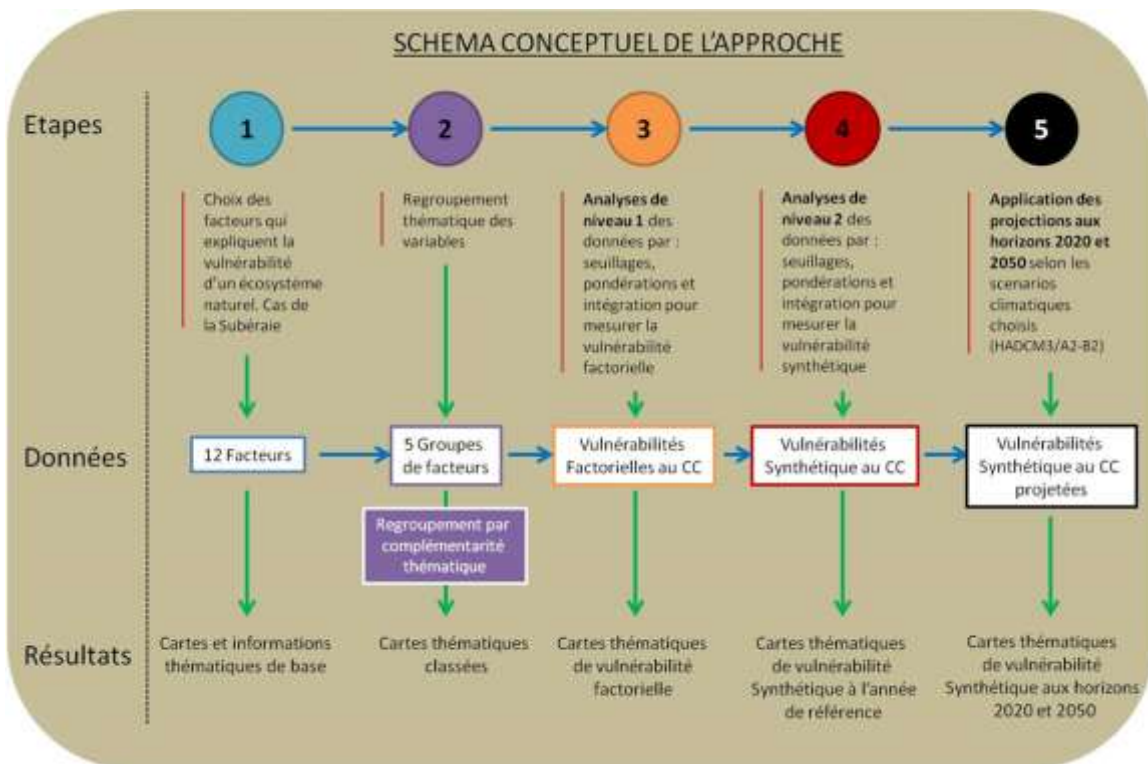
SCHEMA CONCEPTUEL DE L'APPROCHE

Etapes

1

2

3

4

5

Choix des facteurs qui expliquent la vulnérabilité d'un écosystème naturel. Cas de la Subéraie

Regroupement thématique des variables

**Analyses de niveau 1** des données par : seuillages, pondérations et intégration pour mesurer la vulnérabilité factorielle

**Analyses de niveau 2** des données par : seuillages, pondérations et intégration pour mesurer la vulnérabilité synthétique

**Application des projections aux horizons 2020 et 2050** selon les scenarios climatiques choisis (HADCM3/A2-B2)

Données

12 Facteurs

5 Groupes de facteurs

Regroupement par complémentarité thématique

Vulnérabilités Factorielles au CC

Vulnérabilités Synthétique au CC

Vulnérabilités Synthétique au CC projetées

Résultats

Cartes et informations thématiques de base

Cartes thématiques classées

Cartes thématiques de vulnérabilité factorielle

Cartes thématiques de vulnérabilité Synthétique à l'année de référence

Cartes thématiques de vulnérabilité Synthétique aux horizons 2020 et 2050